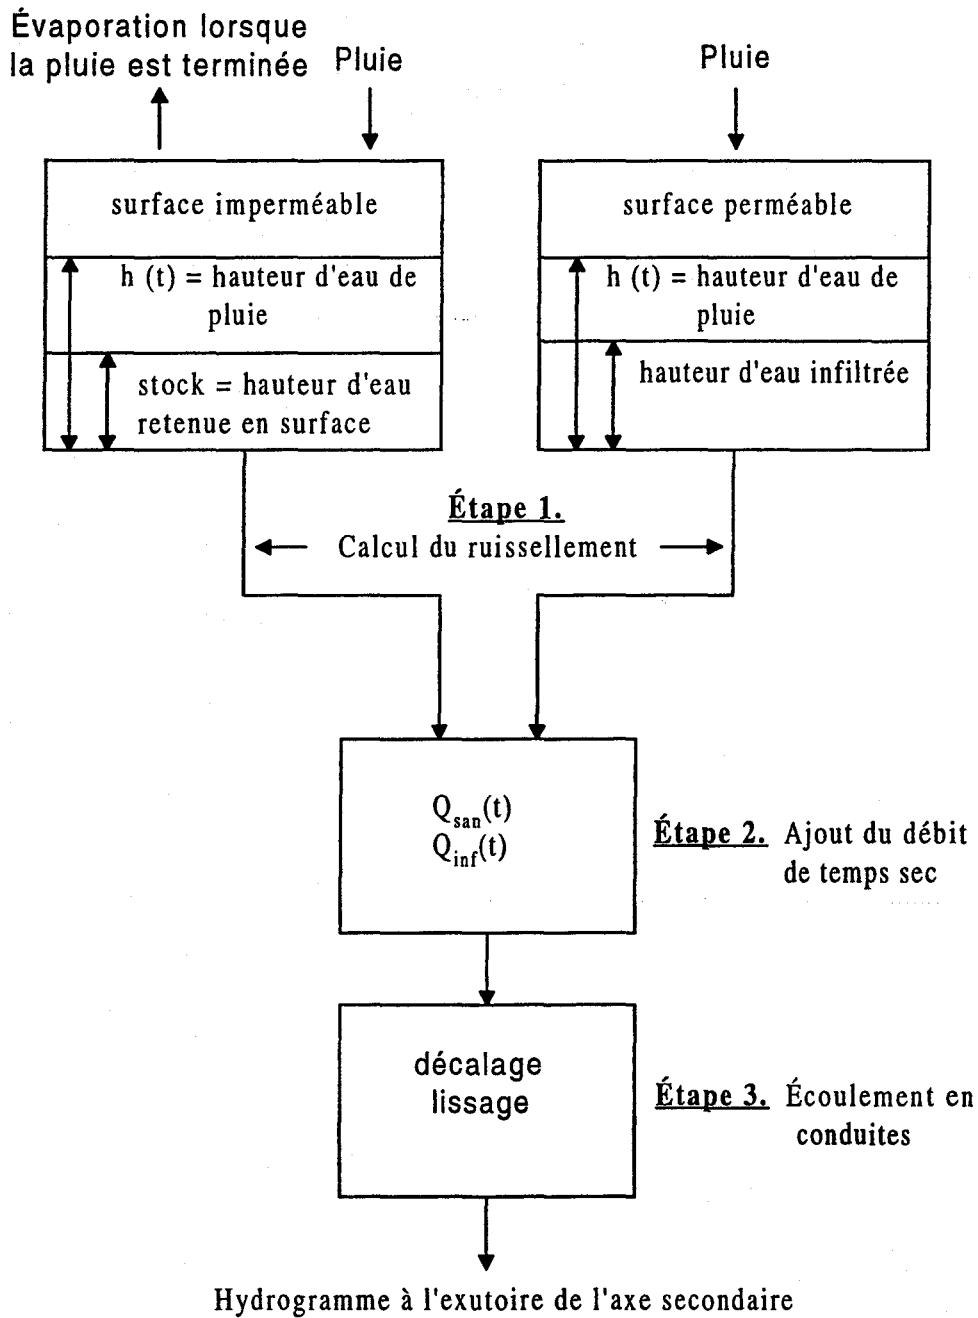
Évaporation lorsque la pluie est terminée

Pluie

Pluie

surface imperméable

h (t) = hauteur d'eau de pluie

stock = hauteur d'eau retenue en surface

surface perméable

h (t) = hauteur d'eau de pluie

hauteur d'eau infiltrée

Étape 1.
Calcul du ruissellement

$Q_{san}(t)$
$Q_{inf}(t)$

Étape 2. Ajout du débit de temps sec

décalage
lissage

Étape 3. Écoulement en conduites

Hydrogramme à l'exutoire de l'axe secondaire